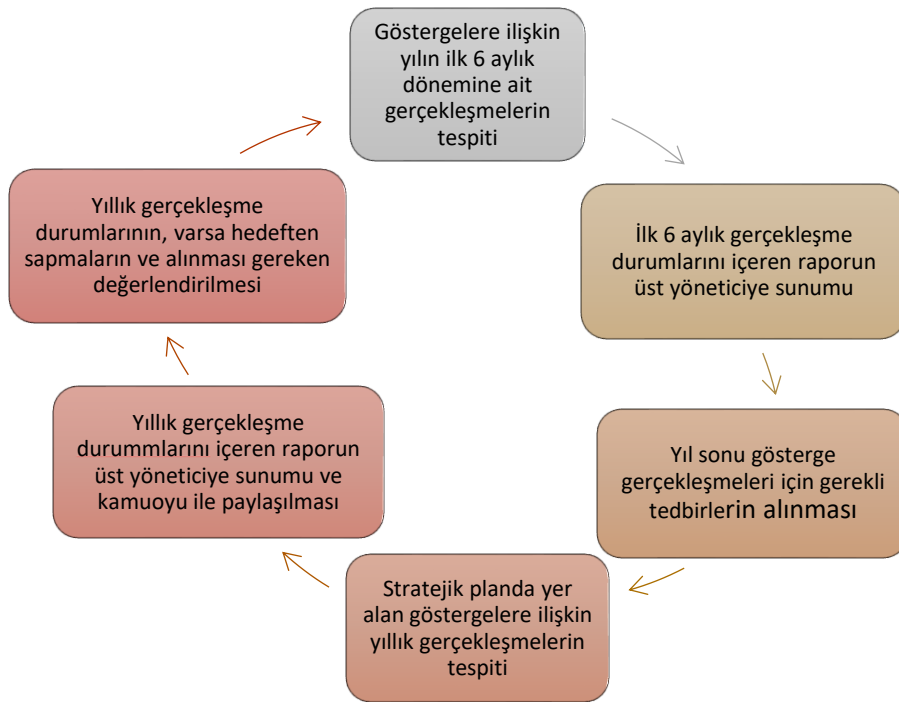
Göstergelere ilişkin yılın ilk 6 aylık dönemine ait gerçekleşmelerin tespiti

İlk 6 aylık gerçekleşme durumlarını içeren raporun üst yöneticiye sunumu

Yıl sonu gösterge gerçekleşmeleri için gerekli tedbirlerin alınması

Stratejik planda yer alan göstergelere ilişkin yıllık gerçekleşmelerin tespiti

Yıllık gerçekleşme durummlarını içeren raporun üst yöneticiye sunumu ve kamuoyu ile paylaşılması

Yıllık gerçekleşme durumlarının, varsa hedeften sapmaların ve alınması gereken değerlendirilmesi